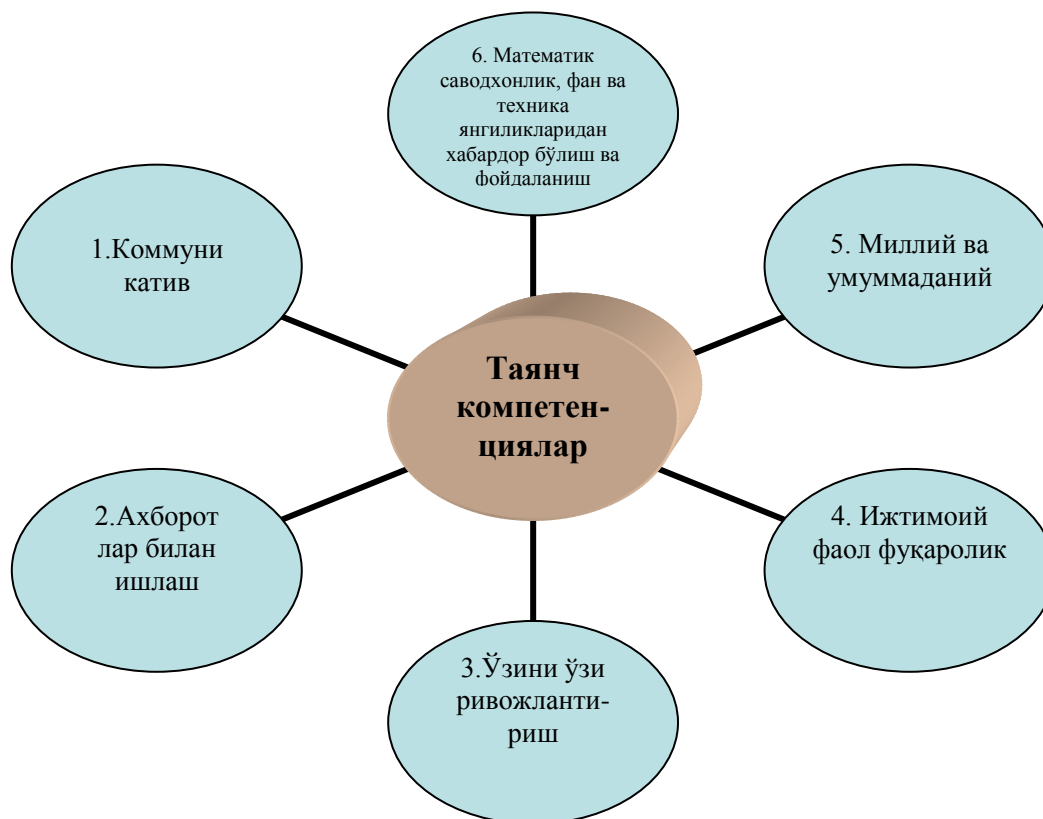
6. Математик саводхонлик, фан ва техника янгиликларидан хабардор бўлиш ва фойдаланиш

1.Коммуни катив

5. Миллий ва умуммаданий

Таянч компетенциялар

2.Ахборот лар билан ишлаш

4. Ижтимоий фаол фуқаролик

3.Ўзини ўзи ривожлантириш